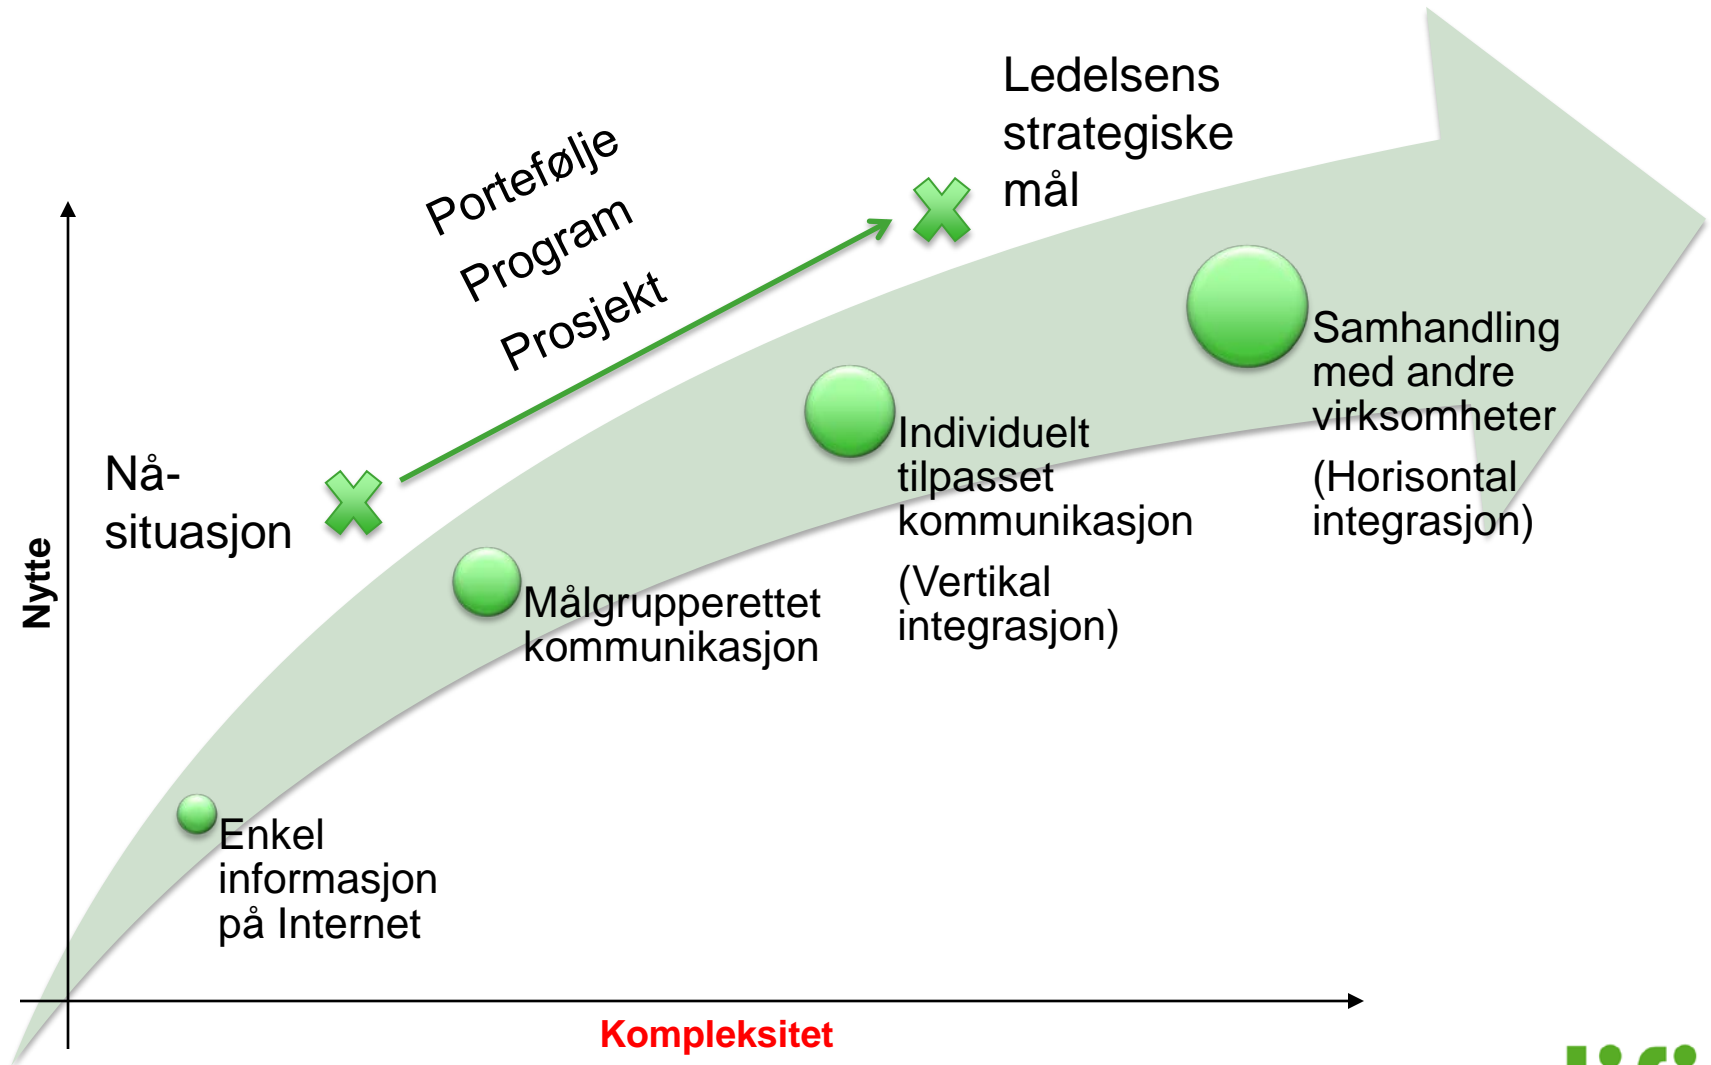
Ledelsens strategiske mål

Portefølje
Program
Prosjekt

Nå-situasjon

Nytte

Enkel informasjon på Internet

Målgrupperettet kommunikasjon

Individuelt tilpasset kommunikasjon

(Vertikal integrasjon)

Samhandling med andre virksomheter

(Horisontal integrasjon)

Kompleksitet